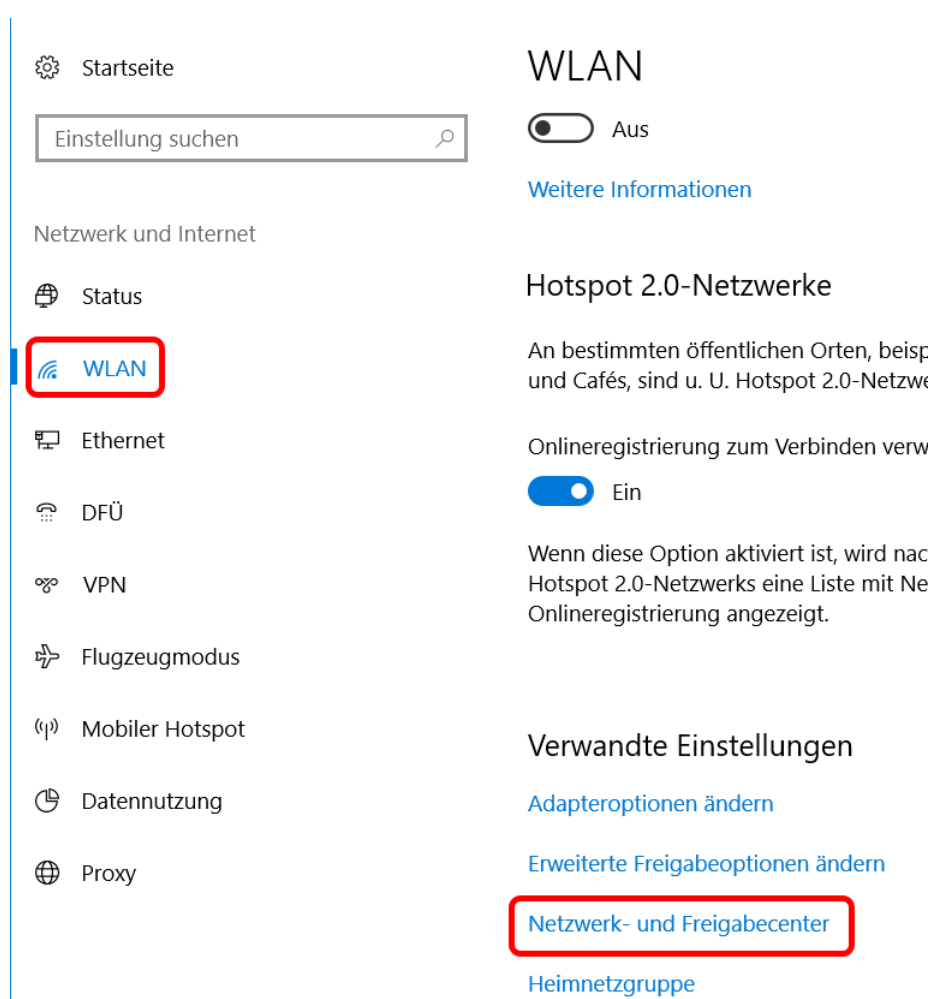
Startseite

Einstellung suchen

Netzwerk und Internet

Status

WLAN

Ethernet

DFÜ

VPN

Flugzeugmodus

Mobiler Hotspot

Datennutzung

Proxy

WLAN

Aus

Weitere Informationen

Hotspot 2.0-Netzwerke

An bestimmten öffentlichen Orten, beisp und Cafés, sind u. U. Hotspot 2.0-Netzwe

Onlineregistrierung zum Verbinden verw

Ein

Wenn diese Option aktiviert ist, wird nac Hotspot 2.0-Netzwerks eine Liste mit Ne Onlineregistrierung angezeigt.

Verwandte Einstellungen

Adapteroptionen ändern

Erweiterte Freigabeoptionen ändern

Netzwerk- und Freigabecenter

Heimnetzgruppe